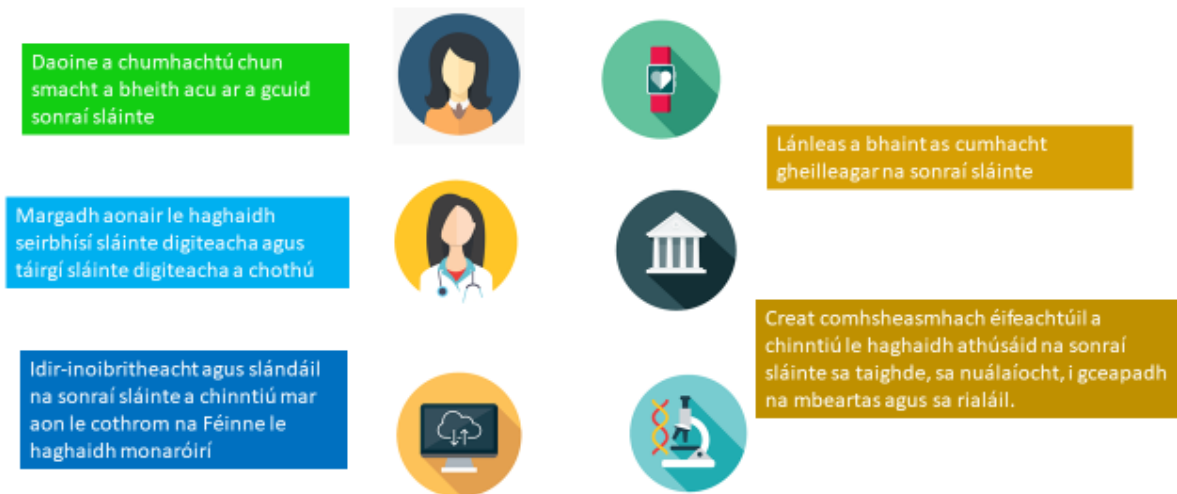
Daoine a chumhachtú chun smacht a bheith acu ar a gcuid sonraí sláinte

Lánleas a bhaint as cumhacht gheilleagar na sonraí sláinte

Margadh aonair le haghaidh seirbhísí sláinte digiteacha agus táirgí sláinte digiteacha a chothú

Creat comhsheasmhach éifeachtúil a chinntiú le haghaidh athúsáid na sonraí sláinte sa taighde, sa nuálaíocht, i gceapadh na mbeartas agus sa rialáil.

Idir-inoibritheacht agus slándáil na sonraí sláinte a chinntiú mar aon le cothrom na Féinne le haghaidh monaróirí